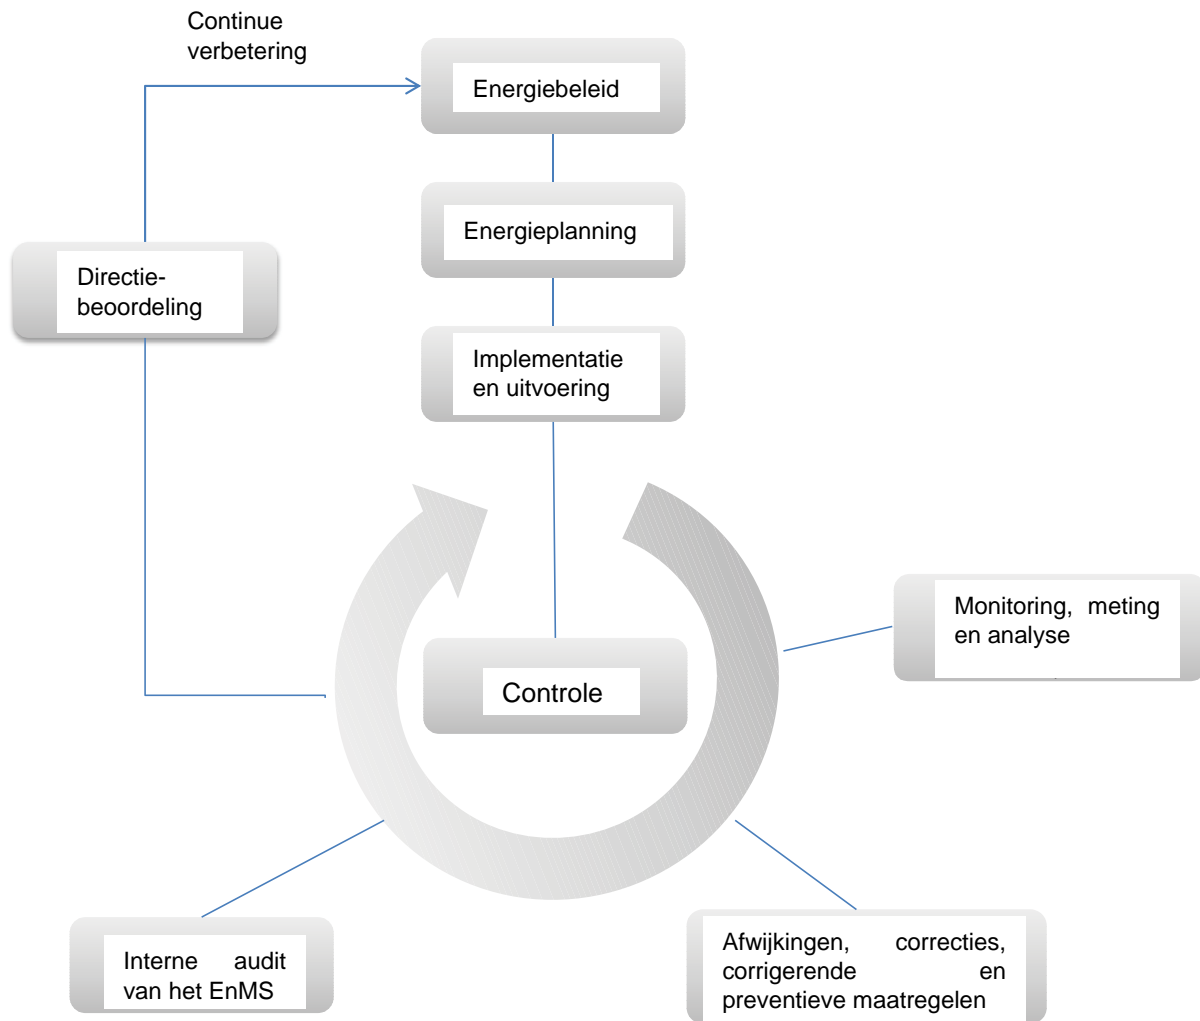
Continue verbetering

Energiebeleid

Energieplanning

Implementatie en uitvoering

Directiebeoordeling

Controle

Monitoring, meting en analyse

Interne audit van het EnMS

Afwijkingen, correcties, corrigerende en preventieve maatregelen